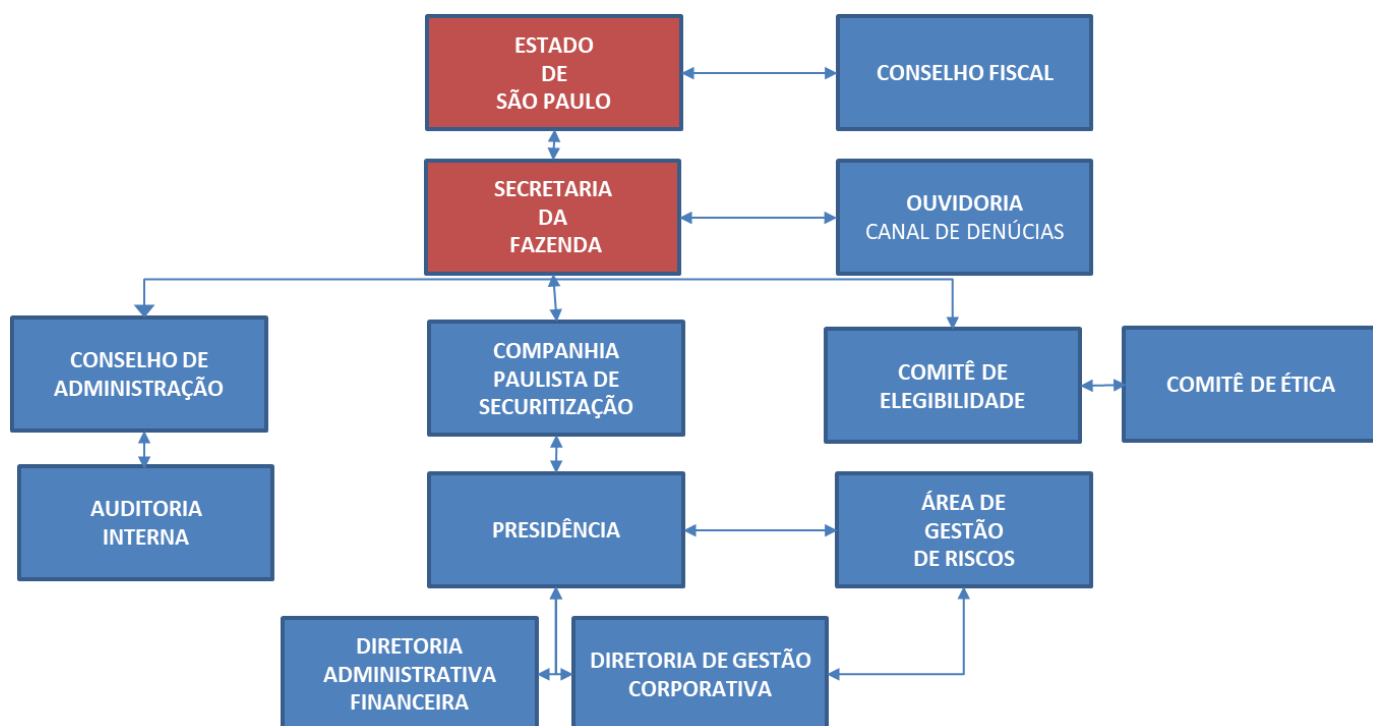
ESTADO
DE
SÃO PAULO

CONSELHO FISCAL

SECRETARIA
DA
FAZENDA

OUVIDORIA
CANAL DE DENÚCIAS

CONSELHO DE
ADMINISTRAÇÃO

COMPANHIA
PAULISTA DE
SECURITIZAÇÃO

COMITÊ DE
ELEGIBILIDADE

COMITÊ DE ÉTICA

AUDITORIA
INTERNA

PRESIDÊNCIA

ÁREA DE
GESTÃO
DE RISCOS

DIRETORIA
ADMINISTRATIVA
FINANCEIRA

DIRETORIA DE GESTÃO
CORPORATIVA